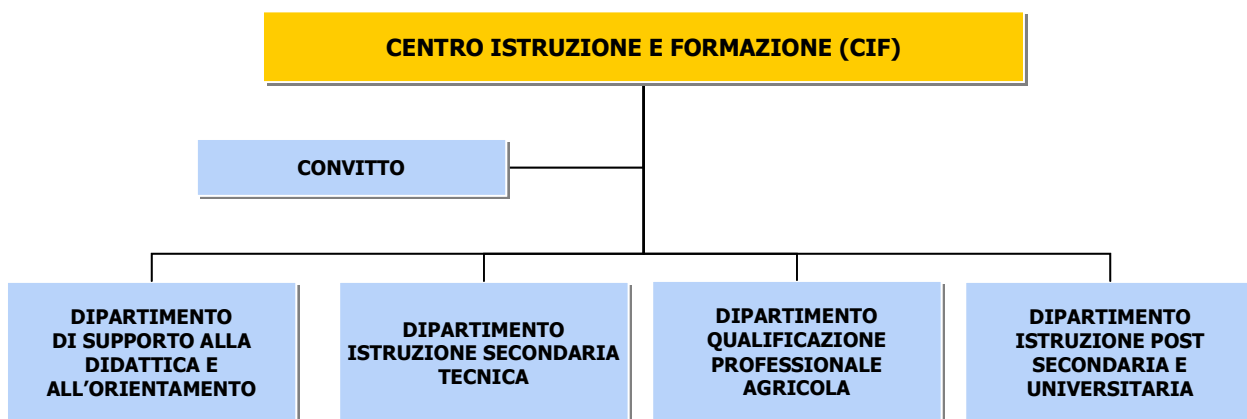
CENTRO ISTRUZIONE E FORMAZIONE (CIF)

CONVITTO

DIPARTIMENTO DI SUPPORTO ALLA DIDATTICA E ALL'ORIENTAMENTO

DIPARTIMENTO ISTRUZIONE SECONDARIA TECNICA

DIPARTIMENTO QUALIFICAZIONE PROFESSIONALE AGRICOLA

DIPARTIMENTO ISTRUZIONE POST SECONDARIA E UNIVERSITARIA